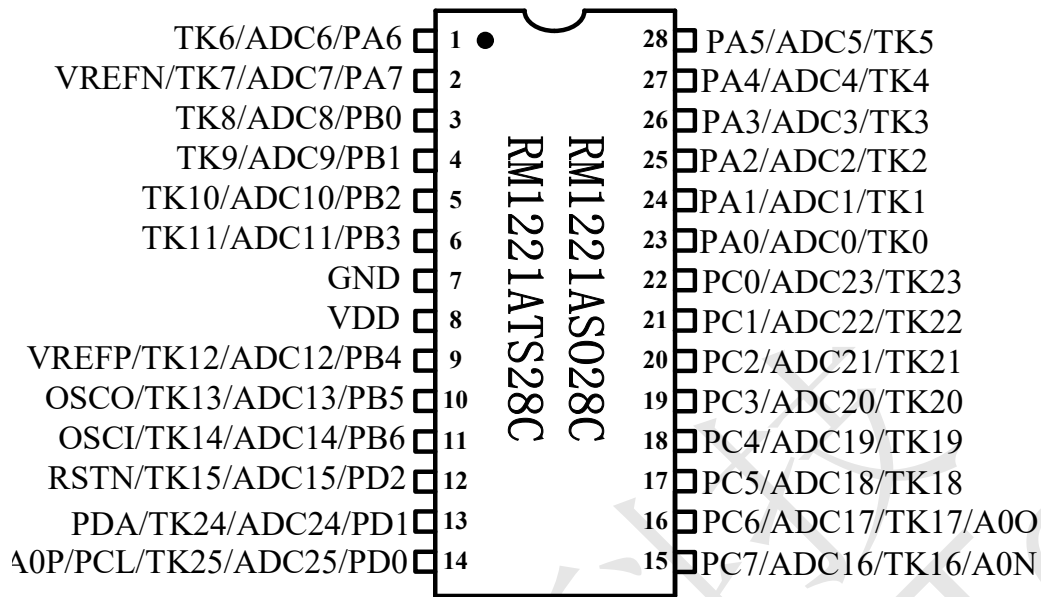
TK6/ADC6/PA6 1
VREFN/TK7/ADC7/PA7 2
TK8/ADC8/PB0 3
TK9/ADC9/PB1 4
TK10/ADC10/PB2 5
TK11/ADC11/PB3 6
GND 7
VDD 8
VREFP/TK12/ADC12/PB4 9
OSCO/TK13/ADC13/PB5 10
OSCI/TK14/ADC14/PB6 11
RSTN/TK15/ADC15/PD2 12
PDA/TK24/ADC24/PD1 13
A0P/PCL/TK25/ADC25/PD0 14

RM1221ATS28C
RM1221AS028C

28 PA5/ADC5/TK5
27 PA4/ADC4/TK4
26 PA3/ADC3/TK3
25 PA2/ADC2/TK2
24 PA1/ADC1/TK1
23 PA0/ADC0/TK0
22 PC0/ADC23/TK23
21 PC1/ADC22/TK22
20 PC2/ADC21/TK21
19 PC3/ADC20/TK20
18 PC4/ADC19/TK19
17 PC5/ADC18/TK18
16 PC6/ADC17/TK17/A0O
15 PC7/ADC16/TK16/A0N